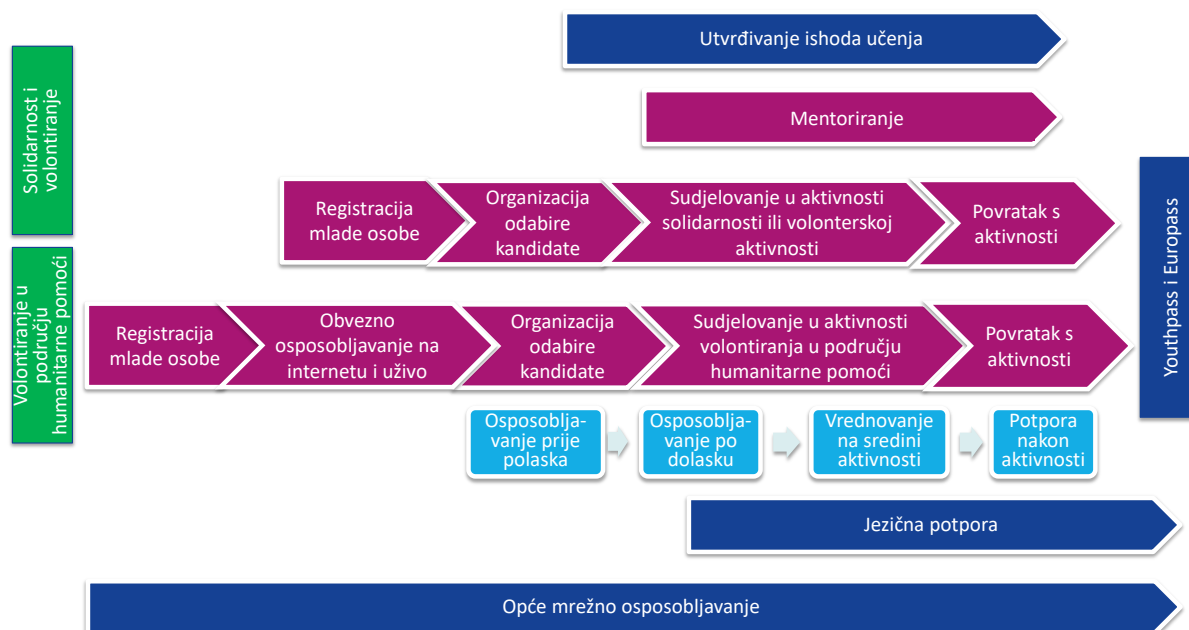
Utvrđivanje ishoda učenja

Mentoriranje

Solidarnost i volontiranje

Registracija mlade osobe

Organizacija odabire kandidate

Sudjelovanje u aktivnosti solidarnosti ili volonterskoj aktivnosti

Povratak s aktivnosti

Youthpass i Europass

Volontiranje u području humanitarne pomoći

Registracija mlade osobe

Obvezno osposobljavanje na internetu i uživo

Organizacija odabire kandidate

Sudjelovanje u aktivnosti volontiranja u području humanitarne pomoći

Povratak s aktivnosti

Osposobljavanje prije polaska

Osposobljavanje po dolasku

Vrednovanje na sredini aktivnosti

Potpora nakon aktivnosti

Jezična potpora

Opće mrežno osposobljavanje